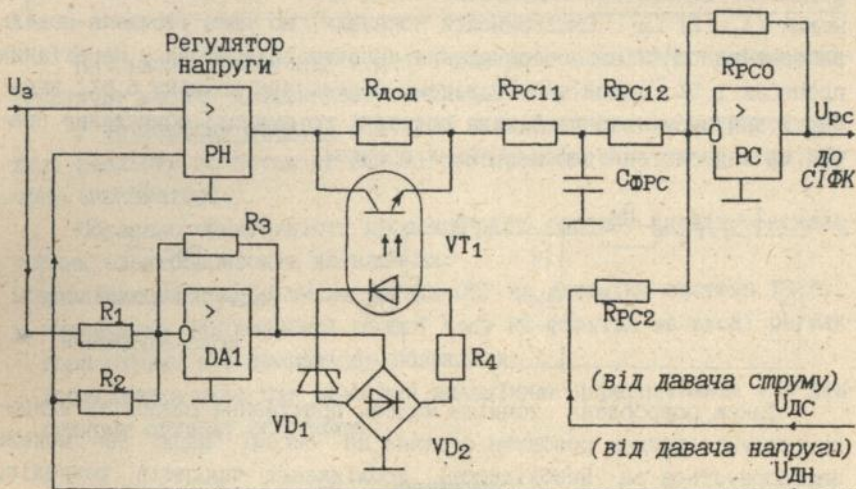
Регулятор напруги

$U_З$

>

РН

$R_{ДОД}$

$R_{РС11}$

$R_{РС12}$

$R_{РС0}$

>

РС

$U_{РС}$

до СІФК

$С_{ФРС}$

$R_3$

>

DA1

$VT_1$

$R_1$

$R_2$

$R_4$

$R_{РС2}$

$VD_1$

$VD_2$

(від давача струму) $U_{ДС}$

(від давача напруги) $U_{ДН}$